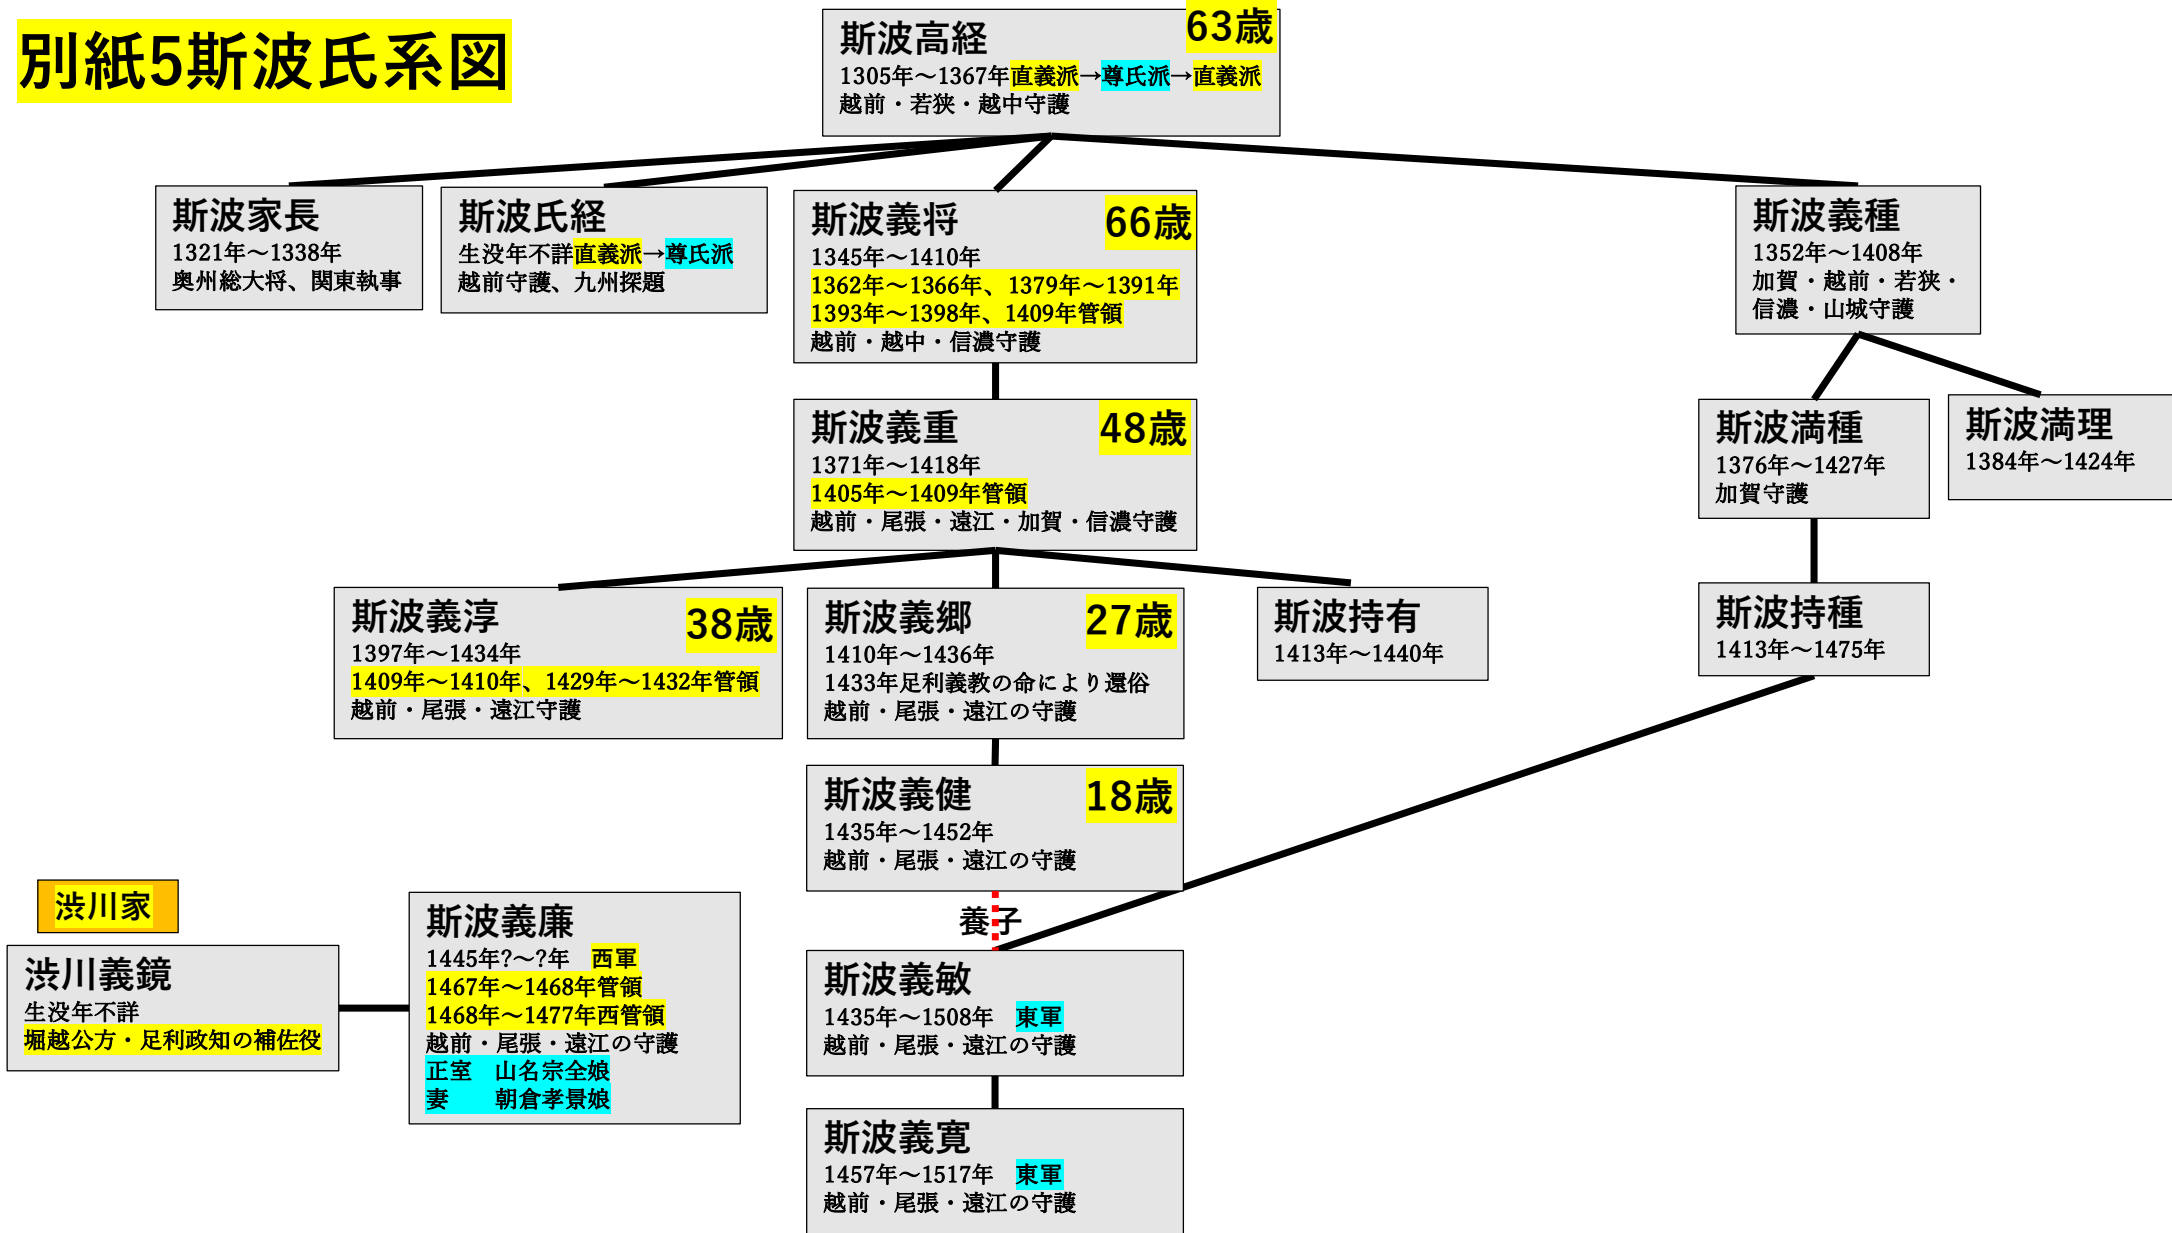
別紙5斯波氏系図

斯波高経 63歳
1305年～1367年直義派→尊氏派→直義派
越前・若狭・越中守護

斯波家長
1321年～1338年
奥州総大将、関東執事

斯波氏経
生没年不詳直義派→尊氏派
越前守護、九州探題

斯波義将 66歳
1345年～1410年
1362年～1366年、1379年～1391年
1393年～1398年、1409年管領
越前・越中・信濃守護

斯波義種
1352年～1408年
加賀・越前・若狭・信濃・山城守護

斯波義重 48歳
1371年～1418年
1405年～1409年管領
越前・尾張・遠江・加賀・信濃守護

斯波満種
1376年～1427年
加賀守護

斯波満理
1384年～1424年

斯波義淳 38歳
1397年～1434年
1409年～1410年、1429年～1432年管領
越前・尾張・遠江守護

斯波義郷 27歳
1410年～1436年
1433年足利義教の命により還俗
越前・尾張・遠江の守護

斯波持有
1413年～1440年

斯波持種
1413年～1475年

斯波義健 18歳
1435年～1452年
越前・尾張・遠江の守護

養子

渋川家

渋川義鏡
生没年不詳
堀越公方・足利政知の補佐役

斯波義廉
1445年?～?年 西軍
1467年～1468年管領
1468年～1477年西管領
越前・尾張・遠江の守護
正室 山名宗全娘
妻 朝倉孝景娘

斯波義敏
1435年～1508年 東軍
越前・尾張・遠江の守護

斯波義寛
1457年～1517年 東軍
越前・尾張・遠江の守護